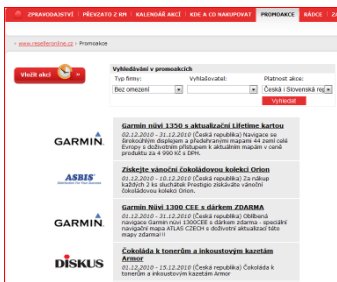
ZPRAVODAJSTVÍ | PŘEVZATO Z RM | KALENDÁŘ AKCÍ | KDE A CO NAKUPOVAT | PROMOAKCE | RÁDCE

» www.resellersonline.cz » Promoakce

Vložit akci

Vyhledávání v promoakcích
Typ firmy: Vyhlašovatel: Platnost akce:
Bez omezení | Česká i Slovenská rep
Vyhledat

GARMIN
Garmin nüvi 1350 s aktualizací Lifetime kartou
02.12.2010 - 31.12.2010 (Česká republika) Navigace se širokoúhlým displejem a předinstalovanými mapami 44 zemí celé Evropy s doživotním přístupem k aktuálním mapám v ceně produktu za 4 990 Kč s DPH.

ASBIS
Získejte vánoční čokoládovou kolekci Orion
01.12.2010 - 10.12.2010 (Česká republika) Za nákup každých 2 ks sluchátek Prestigio získáváte vánoční čokoládovou kolekci Orion.

GARMIN
Garmin Nüvi 1300 CEE s dárkem ZDARMA
01.12.2010 - 31.12.2010 (Česká republika) Oblíbená navigace Garmin nüvi 1300CEE s dárkem - speciální navigační mapa ATLAS CZECH s doživotní aktualizací této mapy zdarma!!!

DISKUS
Čokoláda k tonerům a inkoustovým kazetám Armor
01.12.2010 - 15.12.2010 (Česká republika) Čokoláda k tonerům a inkoustovým kazetám Armor